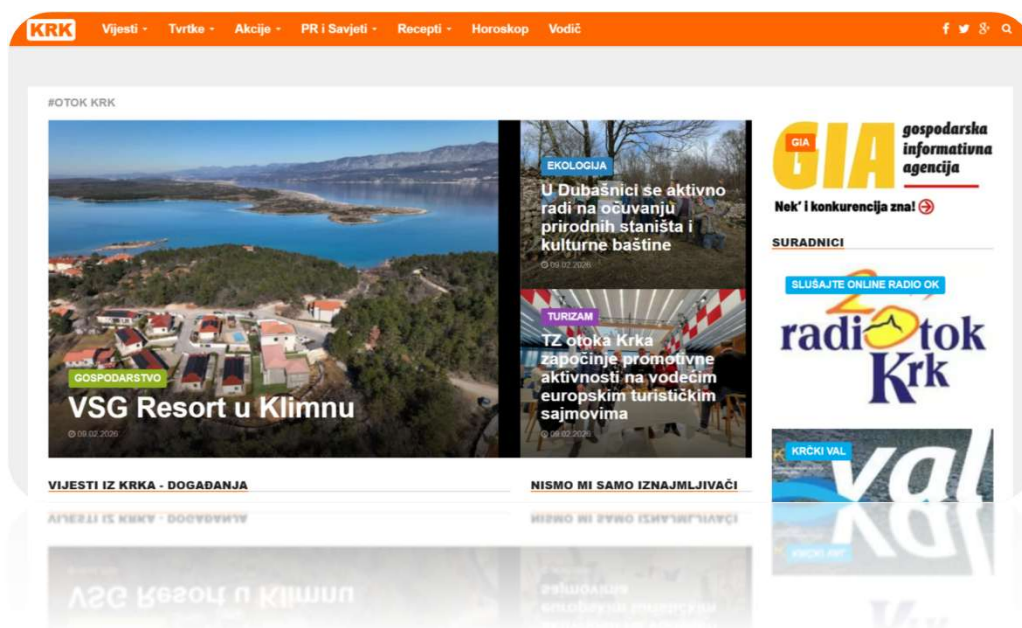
KRK Vijesti Tvrtke Akcije PR i Savjeti Recepti Horoskop Vodič

#OTOK KRK

GOSPODARSTVO
VSG Resort u Klimnu
09.02.2026

EKOLOGIJA
U Dubašnici se aktivno radi na očuvanju prirodnih staništa i kulturne baštine
09.02.2026

TURIZAM
TZ otoka Krka započinje promotivne aktivnosti na vodećim europskim turističkim sajmovima
09.02.2026

GIA gospodarska informativna agencija
Nek' i konkurencija zna!

SURADNICI

SLUŠAJTE ONLINE RADIO OK
20 radio otok Krk

KRČKI VAL
val

VIJESTI IZ KRKA - DOGAĐANJA

NISMO MI SAMO IZNAJMLJIVAČI